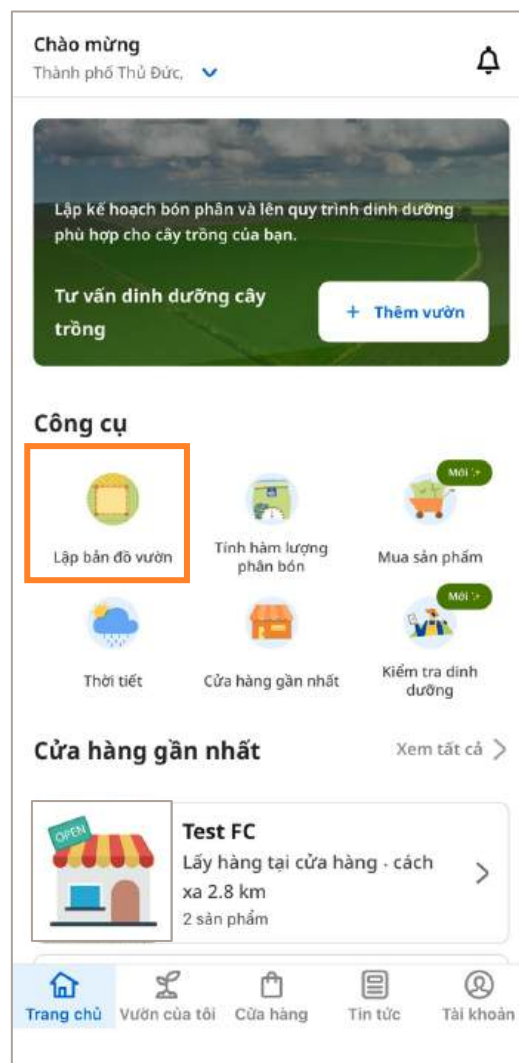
Chào mừng
Thành phố Thủ Đức,

Lập kế hoạch bón phân và lên quy trình dinh dưỡng phù hợp cho cây trồng của bạn.

Tư vấn dinh dưỡng cây trồng

+ Thêm vườn

Công cụ

Lập bản đồ vườn

Tính hàm lượng phân bón

Mới

Mua sản phẩm

Thời tiết

Cửa hàng gần nhất

Mới

Kiểm tra dinh dưỡng

Cửa hàng gần nhất

Xem tất cả

OPEN

Test FC
Lấy hàng tại cửa hàng - cách xa 2.8 km
2 sản phẩm

Trang chủ
Vườn của tôi
Cửa hàng
Tin tức
Tài khoản